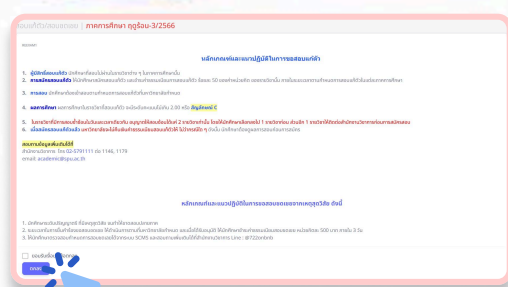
สอบแก้ตัวรอบสอบ | ภาคการศึกษา ฤดูร้อน-3/2566

หลักเกณฑ์และแนวปฏิบัติในการขอสอบแก้ตัว

1. ผู้มีสิทธิ์ขอสอบแก้ตัว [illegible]
2. การสมัครสอบแก้ตัว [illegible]
3. การสอบ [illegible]
4. ผลการศึกษา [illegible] 2.00 หรือ ได้อย่างต่ำ C
5. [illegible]
6. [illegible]

สอบถามข้อมูลเพิ่มเติมได้ที่
สำนักงานวิชาการ โทร 02-5791111 ต่อ 1146, 1174
email: academic@spu.ac.th

หลักเกณฑ์และแนวปฏิบัติในการขอสอบเลยเทอมเนื่องจากเหตุสุดวิสัย ดังนี้

1. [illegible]
2. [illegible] 500 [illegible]
3. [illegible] SCMS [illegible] Line : @722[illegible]

ยอมรับเงื่อนไข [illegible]
ถัดไป